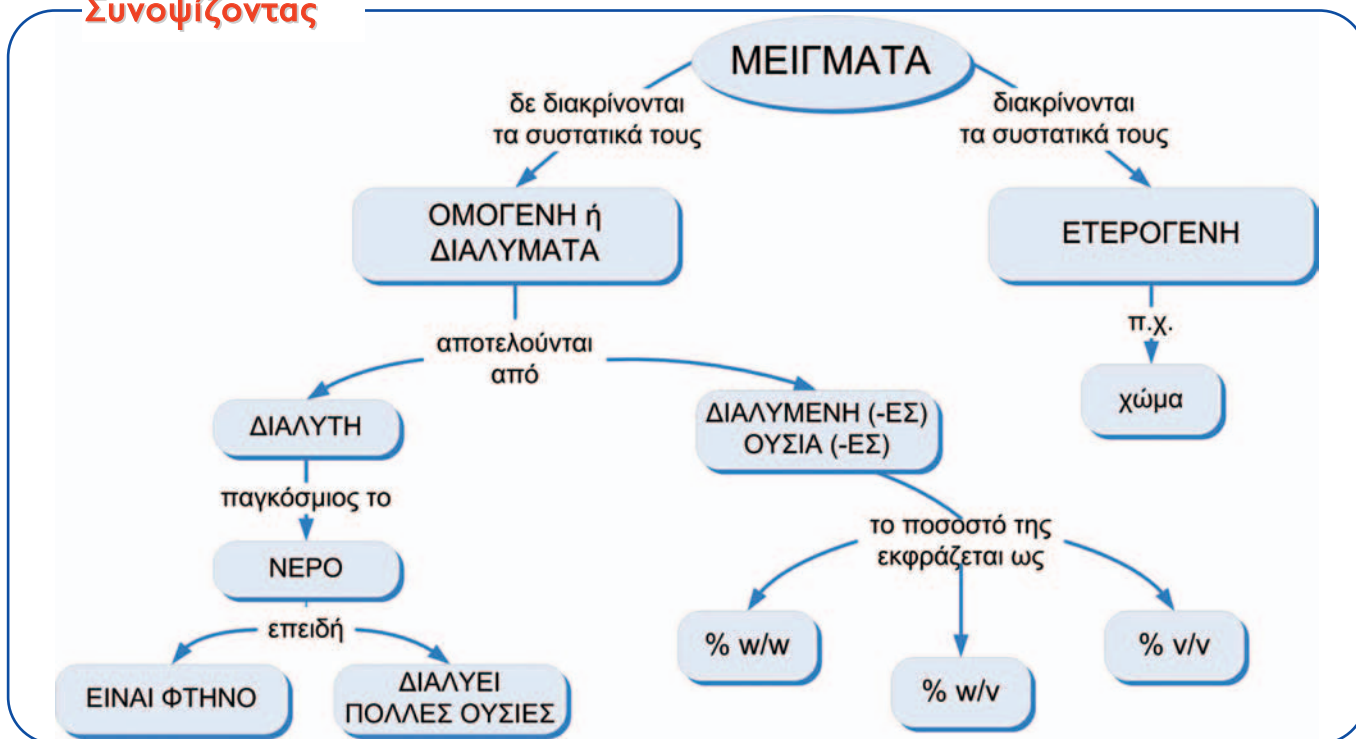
Συνοψίζοντας

ΜΕΙΓΜΑΤΑ

δε διακρίνονται τα συστατικά τους

διακρίνονται τα συστατικά τους

ΟΜΟΓΕΝΗ ή ΔΙΑΛΥΜΑΤΑ

ΕΤΕΡΟΓΕΝΗ

π.χ.

χώμα

αποτελούνται από

ΔΙΑΛΥΤΗ

ΔΙΑΛΥΜΕΝΗ (-ΕΣ) ΟΥΣΙΑ (-ΕΣ)

παγκόσμιος το

ΝΕΡΟ

επειδή

ΕΙΝΑΙ ΦΘΗΝΟ

ΔΙΑΛΥΕΙ ΠΟΛΛΕΣ ΟΥΣΙΕΣ

το ποσοστό της εκφράζεται ως

% w/w

% w/v

% v/v